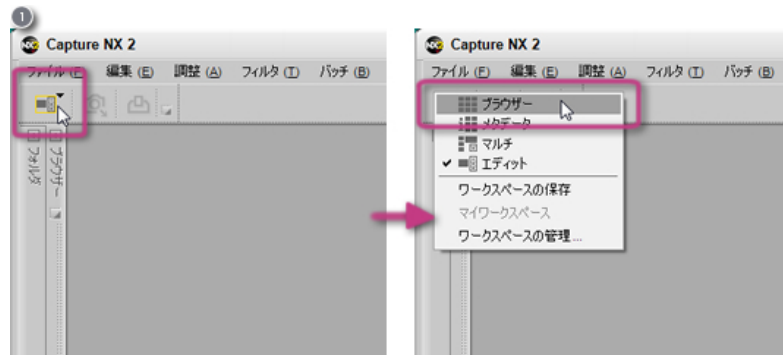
1

Capture NX 2

ファイル (F) 編集 (E) 調整 (A) フィルタ (T) バッチ (B)

フォルダ

ブラウザー

Capture NX 2

ファイル (F) 編集 (E) 調整 (A) フィルタ (T) バッチ (B)

ブラウザー
メタデータ
マルチ
✔ エディット
ワークスペースの保存
マイワークスペース
ワークスペースの管理...